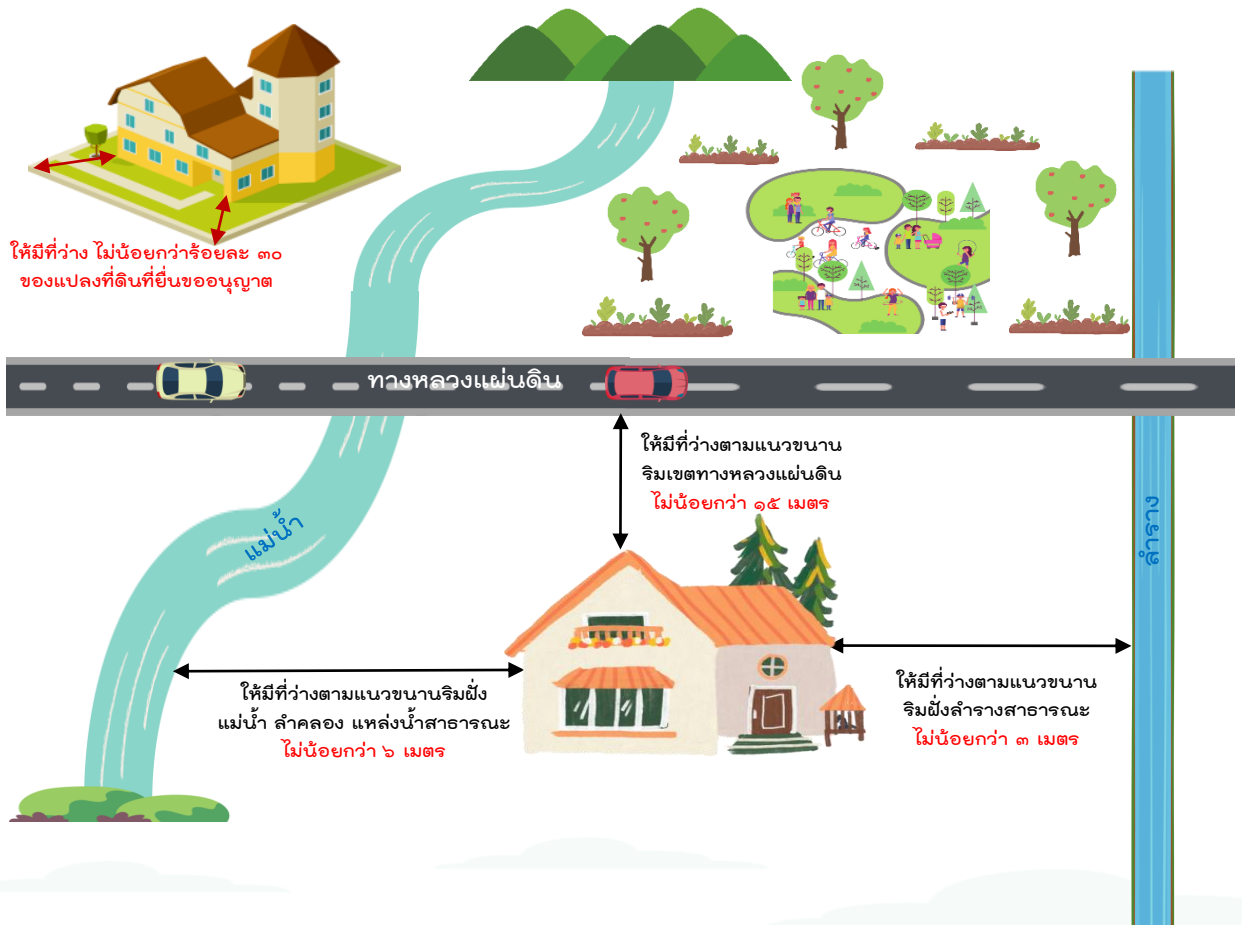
ให้มีที่ว่าง ไม่น้อยกว่าร้อยละ ๓๐ ของแปลงที่ดินที่ยื่นขออนุญาต

ทางหลวงแผ่นดิน

ให้มีที่ว่างตามแนวขนาน ริมเขตทางหลวงแผ่นดิน ไม่น้อยกว่า ๑๕ เมตร

แม่น้ำ

ลำราง

ให้มีที่ว่างตามแนวขนานริมฝั่ง แม่น้ำ ลำคลอง แหล่งน้ำสาธารณะ ไม่น้อยกว่า ๖ เมตร

ให้มีที่ว่างตามแนวขนาน ริมฝั่งลำรางสาธารณะ ไม่น้อยกว่า ๓ เมตร